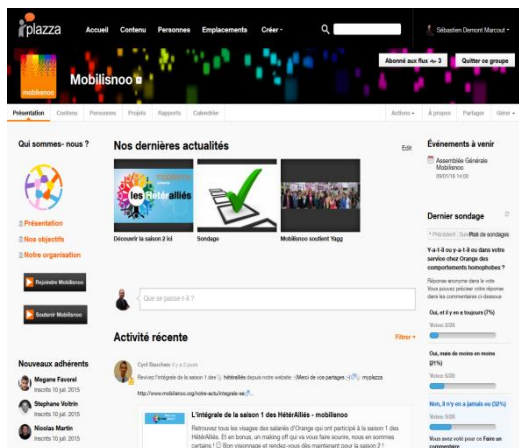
plazza Accueil Contenu Personnes Emplacements Créer

Sébastien Demont Marcout

Abonné aux flux 3 Quitter ce groupe

Mobilisnoo

mobilisnoo

Présentation Contenu Personnes Projets Rapports Calendrier Actions À propos Partager Gérer

Qui sommes-nous ?

Présentation
Nos objectifs
Notre organisation

Rejoindre Mobilisnoo

Soutenir Mobilisnoo

Nouveaux adhérents

Megane Favorel
Inscrits 10 juil. 2015

Stephane Voitrin
Inscrits 10 juil. 2015

Nicolas Martin
Inscrits 10 juil. 2015

Nos dernières actualités

Edit

les HétérAlliés

Découvrir la saison 2 ici

Sondage

Mobilisnoo soutient Yagg

Que se passe-t-il ?

Activité récente

Filtrer

Cyril Bauchais il y a 2 jours
Revivez l'intégrale de la saison 1 des HétérAlliés depuis notre website : Merci de vos partages :-) myplazza

http://www.mobilisnoo.org/notre-actu/integrale-se

L'intégrale de la saison 1 des HétérAlliés - mobilisnoo

Retrouvez tous les visages des salariés d'Orange qui ont participé à la saison 1 des HétérAlliés. Et en bonus, un making off qui va vous faire sourire, nous en sommes certains ! Bon visionnage et rendez-vous dès maintenant pour la saison 2 !

Événements à venir

Assemblée Générale Mobilisnoo
09/07/15 14:00

Dernier sondage

Y-a-t-il ou y-a-t-il eu dans votre service chez Orange des comportements homophobes ?

Réponse anonyme dans le vote
Vous pouvez préciser votre réponse dans les commentaires ci-dessous

Oui, et il y en a toujours (7%)
Votes 0/26

Oui, mais de moins en moins (21%)
Votes 0/26

Non, il n'y en a jamais eu (52%)
Votes 0/26

Vous avez voté pour ce Faire un commentaire